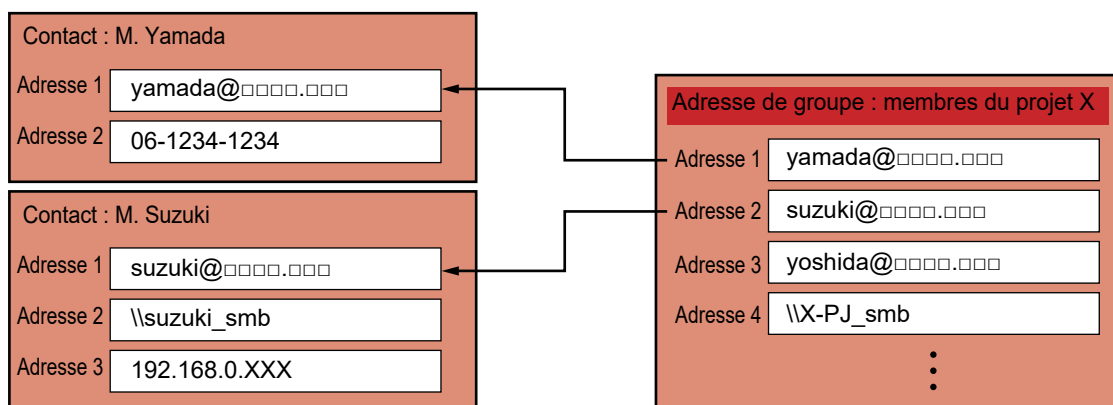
Contact : M. Yamada

Adresse 1 yamada@□□□□.□□□

Adresse 2 06-1234-1234

Contact : M. Suzuki

Adresse 1 suzuki@□□□□.□□□

Adresse 2 \\suzuki_smb

Adresse 3 192.168.0.XXX

Adresse de groupe : membres du projet X

Adresse 1 yamada@□□□□.□□□

Adresse 2 suzuki@□□□□.□□□

Adresse 3 yoshida@□□□□.□□□

Adresse 4 \\X-PJ_smb